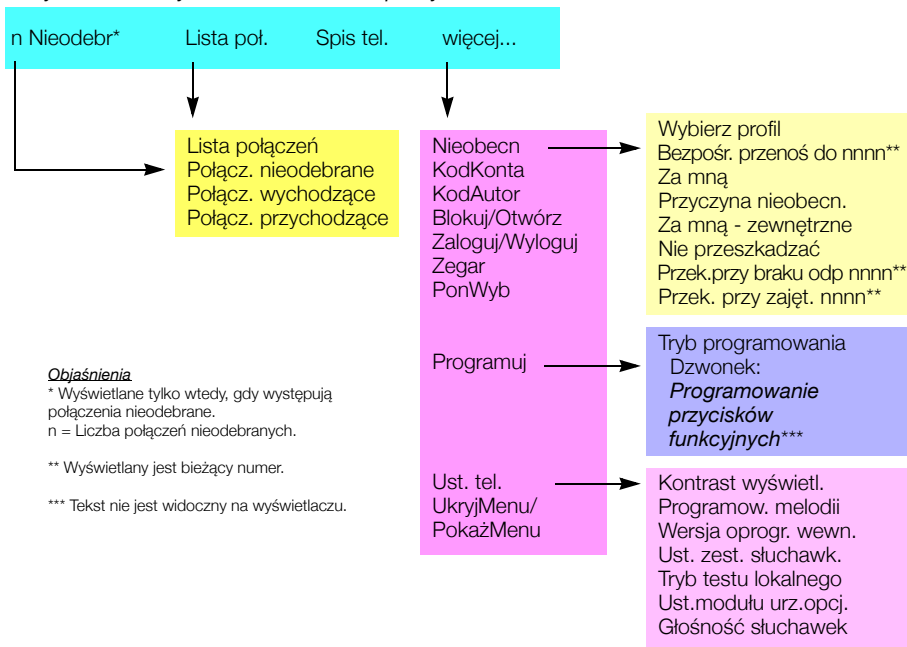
n Nieodebr*
Lista poł.
Spis tel.
więcej...

Lista połączeń
Połącz. nieodebrane
Połącz. wychodzące
Połącz. przychodzące

Nieobecn
KodKonta
KodAutor
Blokuj/Otwórz
Zaloguj/Wyloguj
Zegar
PonWyb

Wybierz profil
Bezpośr. przenoś do nnnn**
Za mną
Przyczyna nieobecn.
Za mną - zewnętrzne
Nie przeszkadzać
Przek.przy braku odp nnnn**
Przek. przy zajęt. nnnn**

Programuj

Tryb programowania
Dzwonek:
*Programowanie przycisków funkcyjnych****

Ust. tel.
UkryjMenu/
PokażMenu

Kontrast wyświetl.
Programow. melodii
Wersja oprogr. wewn.
Ust. zest. słuchawk.
Tryb testu lokalnego
Ust.modułu urz.opcj.
Głośność słuchawek

Objaśnienia
* Wyświetlane tylko wtedy, gdy występują połączenia nieodebrane.
n = Liczba połączeń nieodebranych.

** Wyświetlany jest bieżący numer.

*** Tekst nie jest widoczny na wyświetlaczu.